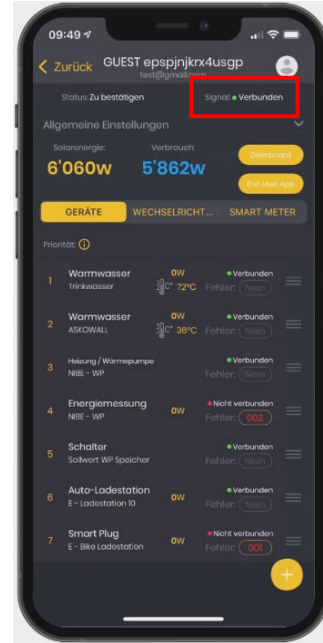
09:49

Zurück GUEST epspjnjkrx4usgp
test@gmail.com

Status: Zu bestätigen

Signal: • Verbunden

Allgemeine Einstellungen

Solarenergie:
6'060w

Verbrauch:
5'862w

Dashboard

End User App

GERÄTE

WECHSELRICHT...

SMART METER

Priorität:

| | | | | |
|---|---|---|---|---|
| 1 | Warmwasser<br>Trinkwasser | 0W<br>72°C | • Verbunden<br>Fehler: Nein | |
| 2 | Warmwasser<br>ASKOWALL | 0W<br>36°C | • Verbunden<br>Fehler: Nein | |
| 3 | Heizung / Wärmepumpe<br>NIBE - WP | | • Verbunden<br>Fehler: Nein | |
| 4 | Energiemessung<br>NIBE - WP | 0W | • Nicht verbunden<br>Fehler: 002 | |
| 5 | Schalter<br>Sollwert WP Speicher | | • Verbunden<br>Fehler: Nein | |
| 6 | Auto-Ladestation<br>E - Ladestation 10 | | • Verbunden<br>Fehler: Nein | |
| 7 | Smart Plug<br>E - Bike Ladestation | 0W | • Nicht verbunden<br>Fehler: 001 | |

+